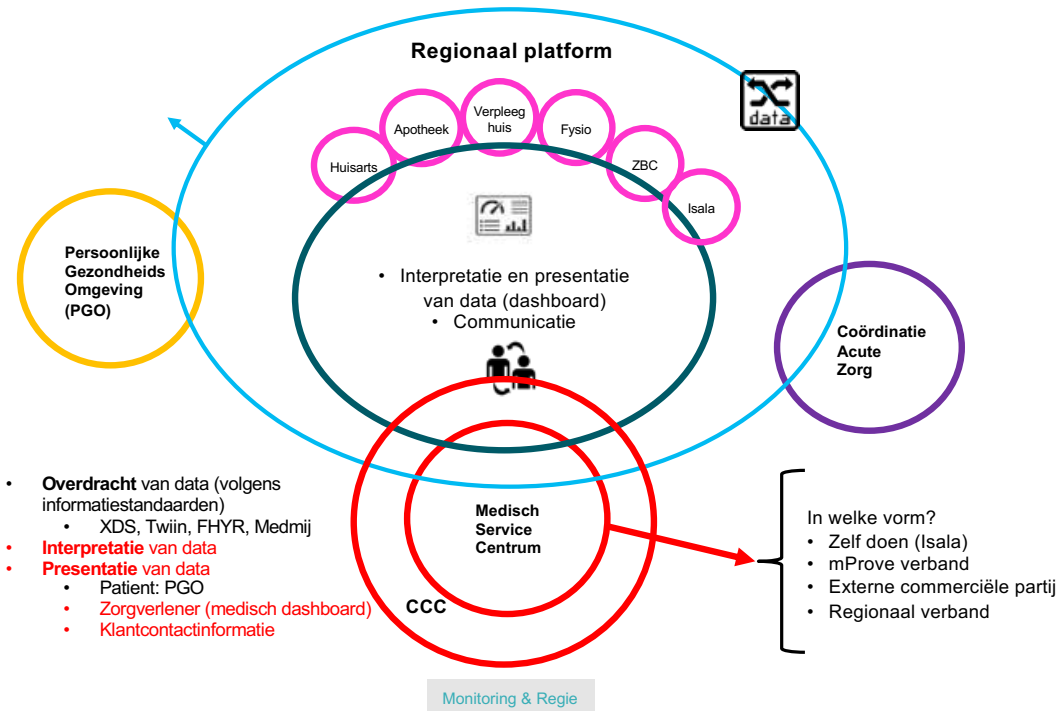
Regionaal platform

data

Verpleeg huis

Apotheek

Fysio

Huisarts

ZBC

Isala

Persoonlijke Gezondheids Omgeving (PGO)

• Interpretatie en presentatie van data (dashboard)
• Communicatie

Coördinatie Acute Zorg

Medisch Service Centrum

CCC

• **Overdracht** van data (volgens informatiestandaarden)
  • XDS, Twiin, FHYR, Medmij
• **Interpretatie** van data
• **Presentatie** van data
  • Patient: PGO
  • Zorgverlener (medisch dashboard)
  • Klantcontactinformatie

In welke vorm?
• Zelf doen (Isala)
• mProve verband
• Externe commerciële partij
• Regionaal verband

Monitoring & Regie